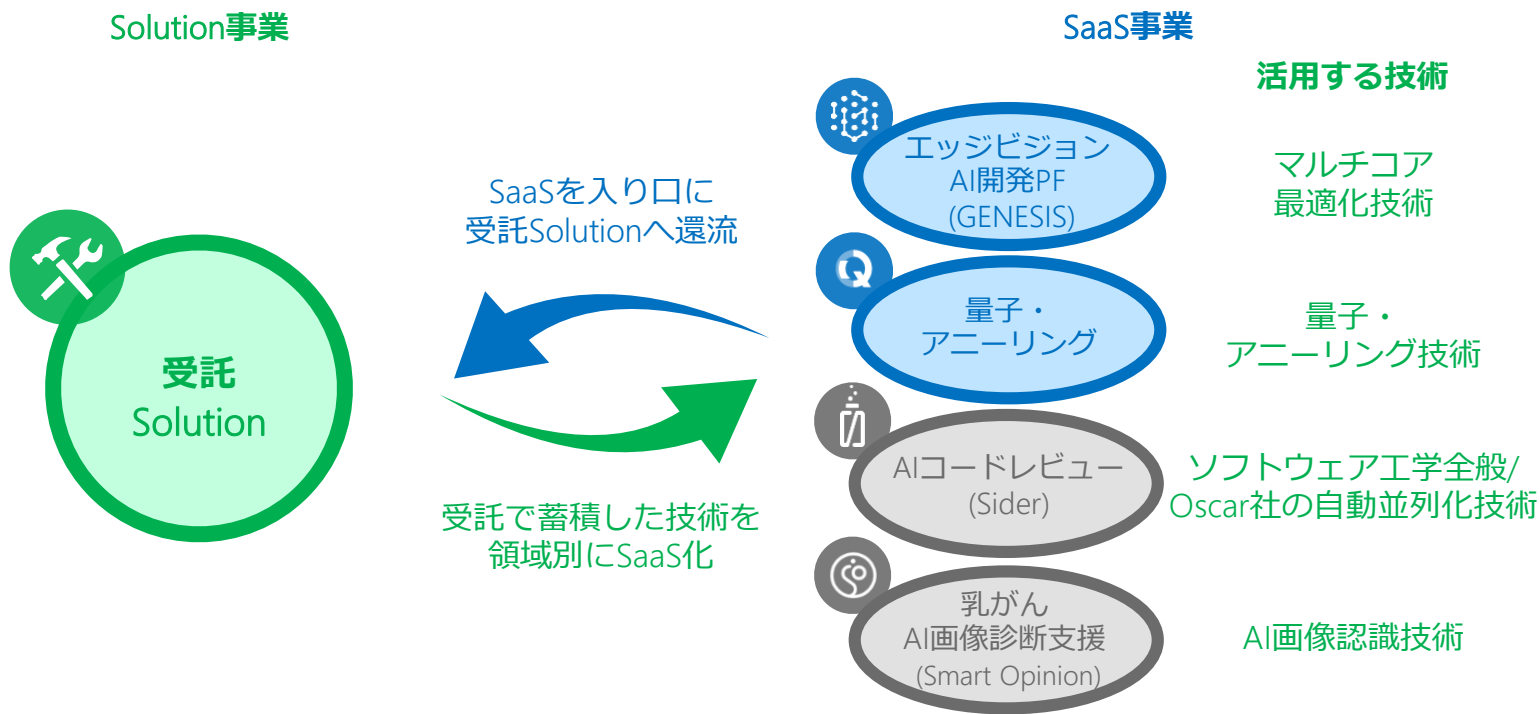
Solution事業

SaaS事業

活用する技術

受託
Solution

SaaSを入り口に
受託Solutionへ還流

受託で蓄積した技術を
領域別にSaaS化

エッジビジョン
AI開発PF
(GENESIS)

マルチコア
最適化技術

量子・
アニーリング

量子・
アニーリング技術

AIコードレビュー
(Sider)

ソフトウェア工学全般/
Oscar社の自動並列化技術

乳がん
AI画像診断支援
(Smart Opinion)

AI画像認識技術